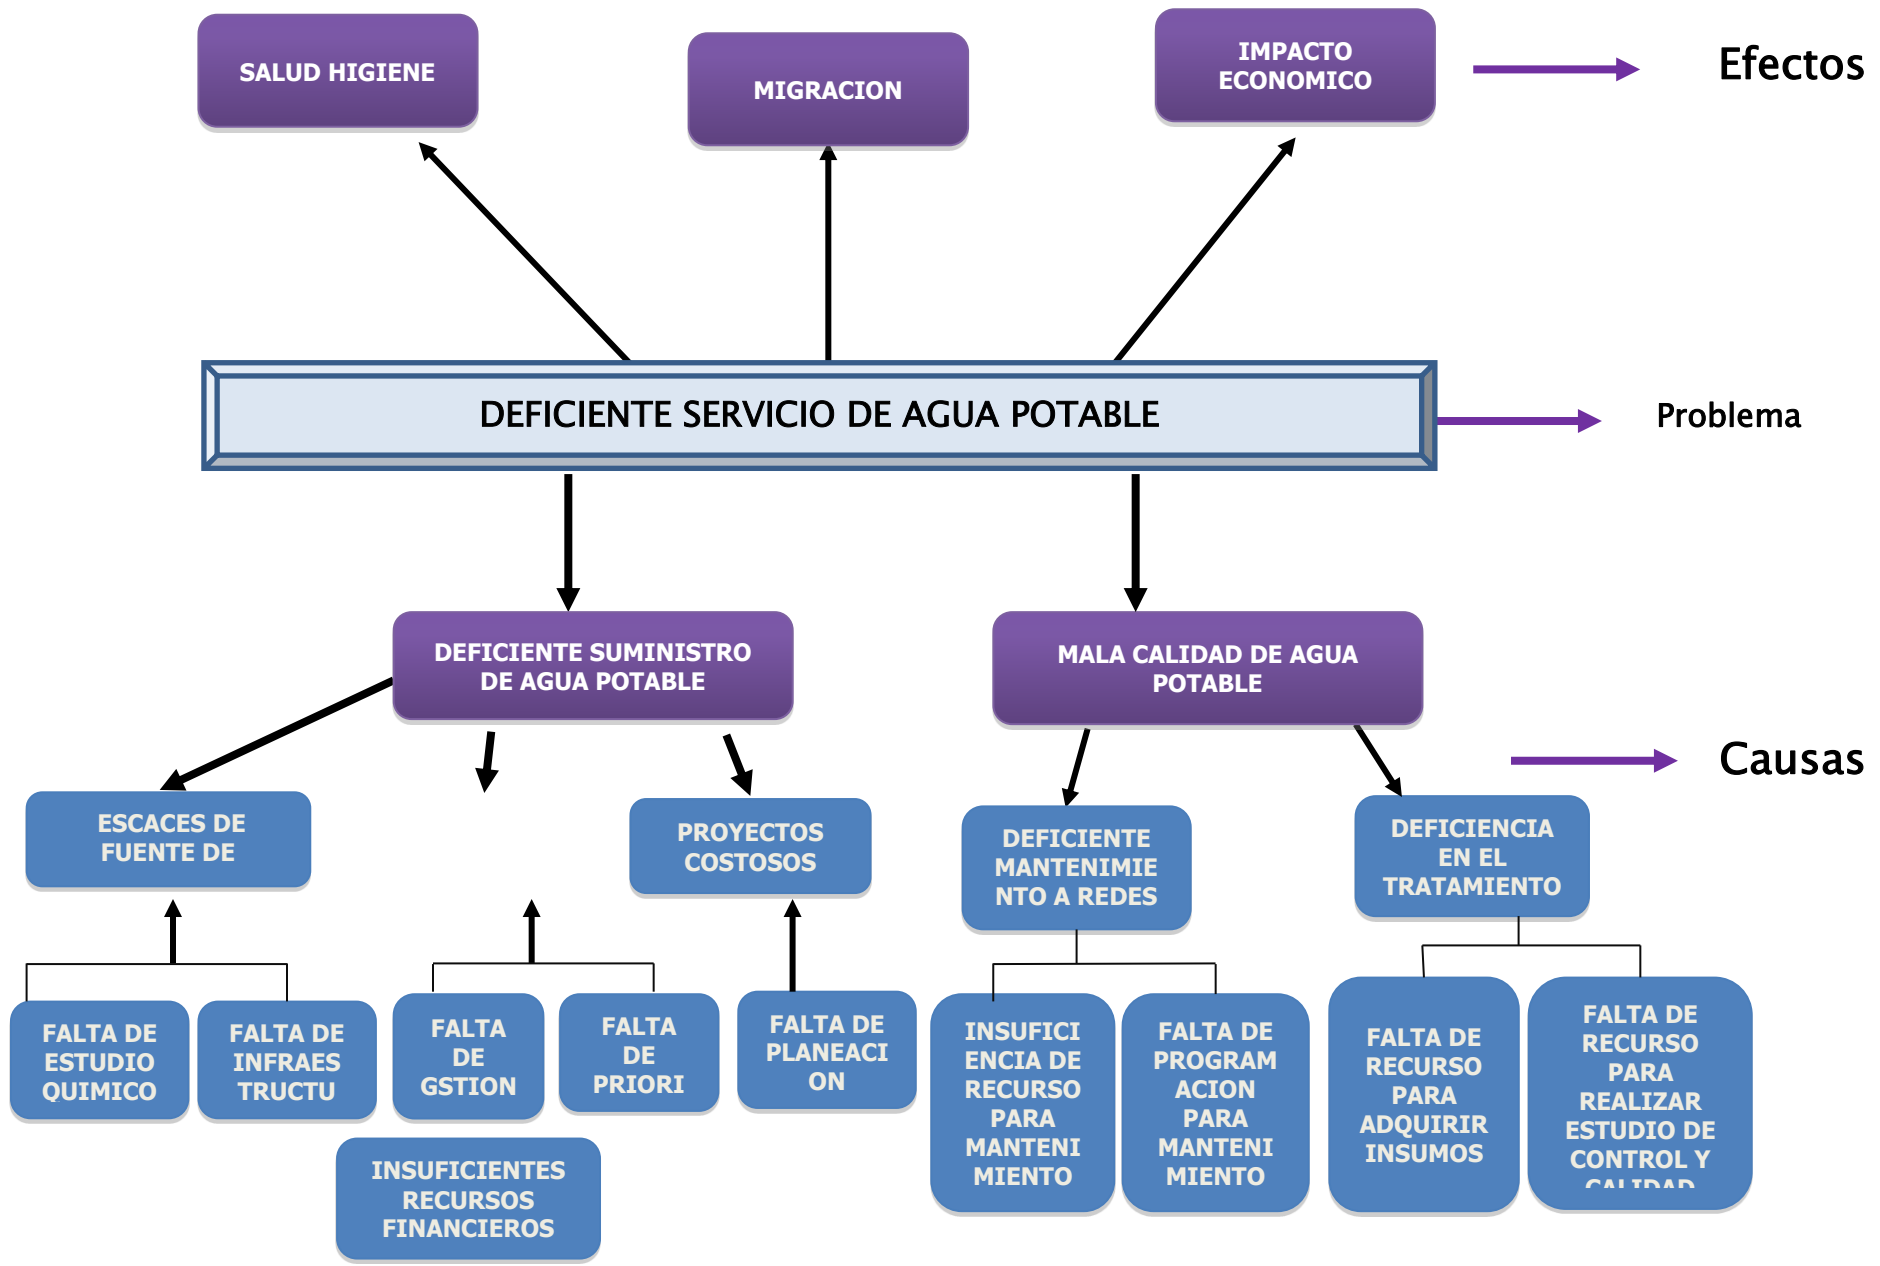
SALUD HIGIENE

MIGRACION

IMPACTO ECONOMICO

Efectos

DEFICIENTE SERVICIO DE AGUA POTABLE

Problema

DEFICIENTE SUMINISTRO DE AGUA POTABLE

MALA CALIDAD DE AGUA POTABLE

Causas

ESCACES DE FUENTE DE

PROYECTOS COSTOSOS

DEFICIENTE MANTENIMIENTO A REDES

DEFICIENCIA EN EL TRATAMIENTO

FALTA DE ESTUDIO QUIMICO

FALTA DE INFRAESTRUCTU

FALTA DE GSTION

FALTA DE PRIORI

FALTA DE PLANEACION

INSUFICIENCIA DE RECURSO PARA MANTENIMIENTO

FALTA DE PROGRAMACION PARA MANTENIMIENTO

FALTA DE RECURSO PARA ADQUIRIR INSUMOS

FALTA DE RECURSO PARA REALIZAR ESTUDIO DE CONTROL Y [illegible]

INSUFICIENTES RECURSOS FINANCIEROS